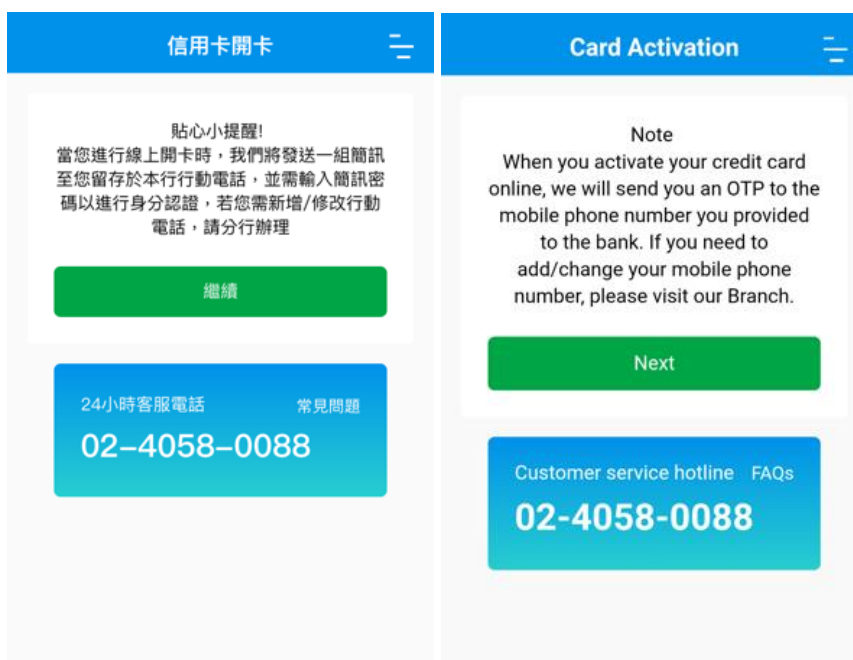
信用卡開卡

貼心小提醒!
當您進行線上開卡時，我們將發送一組簡訊至您留存於本行行動電話，並需輸入簡訊密碼以進行身分認證，若您需新增/修改行動電話，請分行辦理

繼續

24小時客服電話 常見問題
02–4058–0088

Card Activation

Note
When you activate your credit card online, we will send you an OTP to the mobile phone number you provided to the bank. If you need to add/change your mobile phone number, please visit our Branch.

Next

Customer service hotline FAQs
02-4058-0088